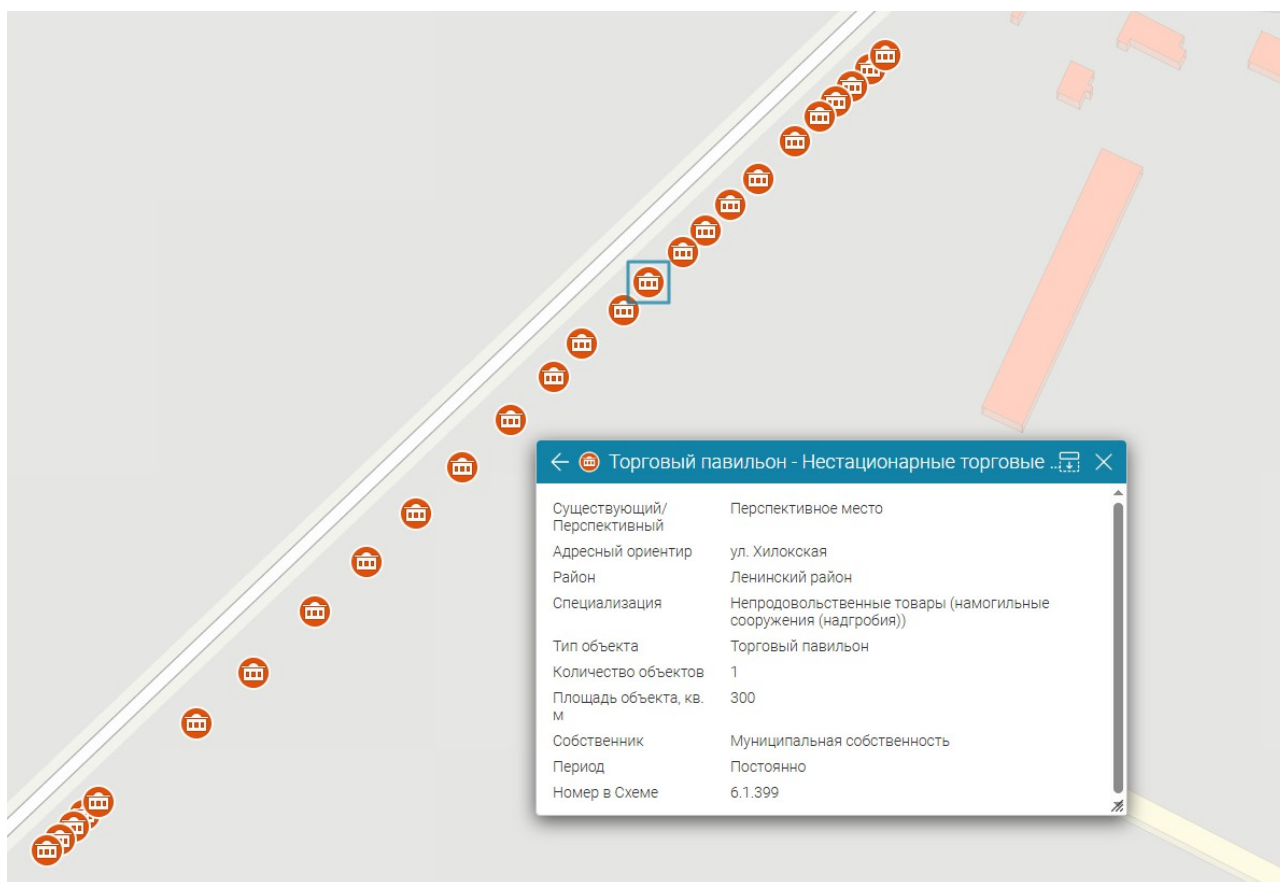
Торговый павильон - Нестационарные торговые ...

| | |
|---|---|
| Существующий/ Перспективный | Перспективное место |
| Адресный ориентир | ул. Хилокская |
| Район | Ленинский район |
| Специализация | Непродовольственные товары (намогильные сооружения (надгробия)) |
| Тип объекта | Торговый павильон |
| Количество объектов | 1 |
| Площадь объекта, кв. м | 300 |
| Собственник | Муниципальная собственность |
| Период | Постоянно |
| Номер в Схеме | 6.1.399 |